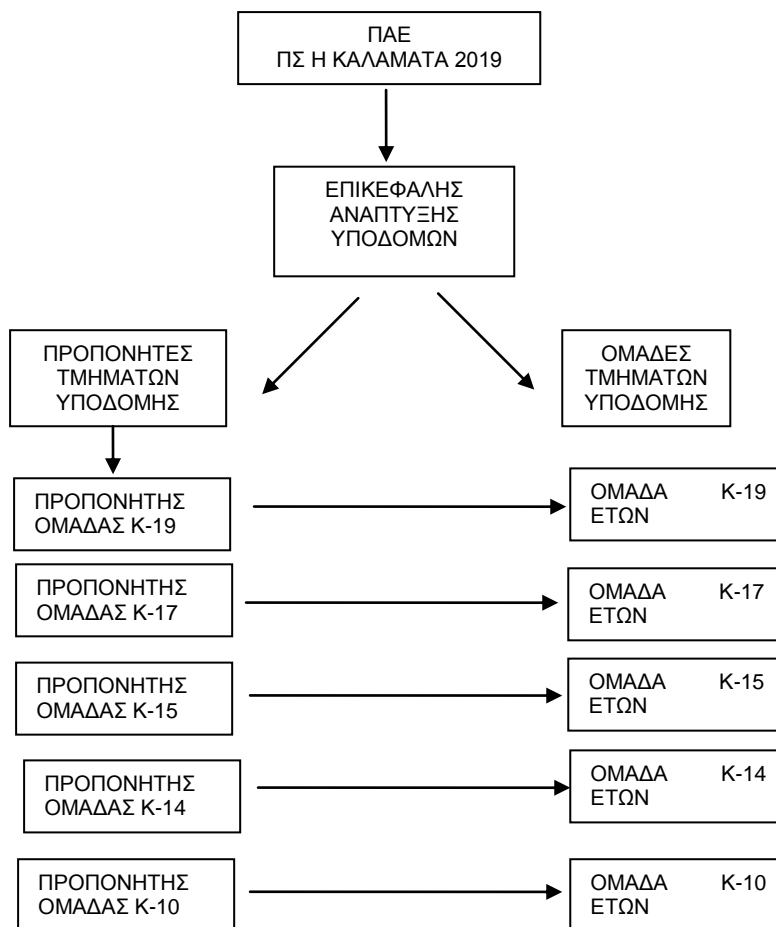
ΠΑΕ
ΠΣ Η ΚΑΛΑΜΑΤΑ 2019

ΕΠΙΚΕΦΑΛΗΣ ΑΝΑΠΤΥΞΗΣ ΥΠΟΔΟΜΩΝ

ΠΡΟΠΟΝΗΤΕΣ ΤΜΗΜΑΤΩΝ ΥΠΟΔΟΜΗΣ

ΟΜΑΔΕΣ ΤΜΗΜΑΤΩΝ ΥΠΟΔΟΜΗΣ

ΠΡΟΠΟΝΗΤΗΣ ΟΜΑΔΑΣ Κ-19

ΟΜΑΔΑ Κ-19 ΕΤΩΝ

ΠΡΟΠΟΝΗΤΗΣ ΟΜΑΔΑΣ Κ-17

ΟΜΑΔΑ Κ-17 ΕΤΩΝ

ΠΡΟΠΟΝΗΤΗΣ ΟΜΑΔΑΣ Κ-15

ΟΜΑΔΑ Κ-15 ΕΤΩΝ

ΠΡΟΠΟΝΗΤΗΣ ΟΜΑΔΑΣ Κ-14

ΟΜΑΔΑ Κ-14 ΕΤΩΝ

ΠΡΟΠΟΝΗΤΗΣ ΟΜΑΔΑΣ Κ-10

ΟΜΑΔΑ Κ-10 ΕΤΩΝ